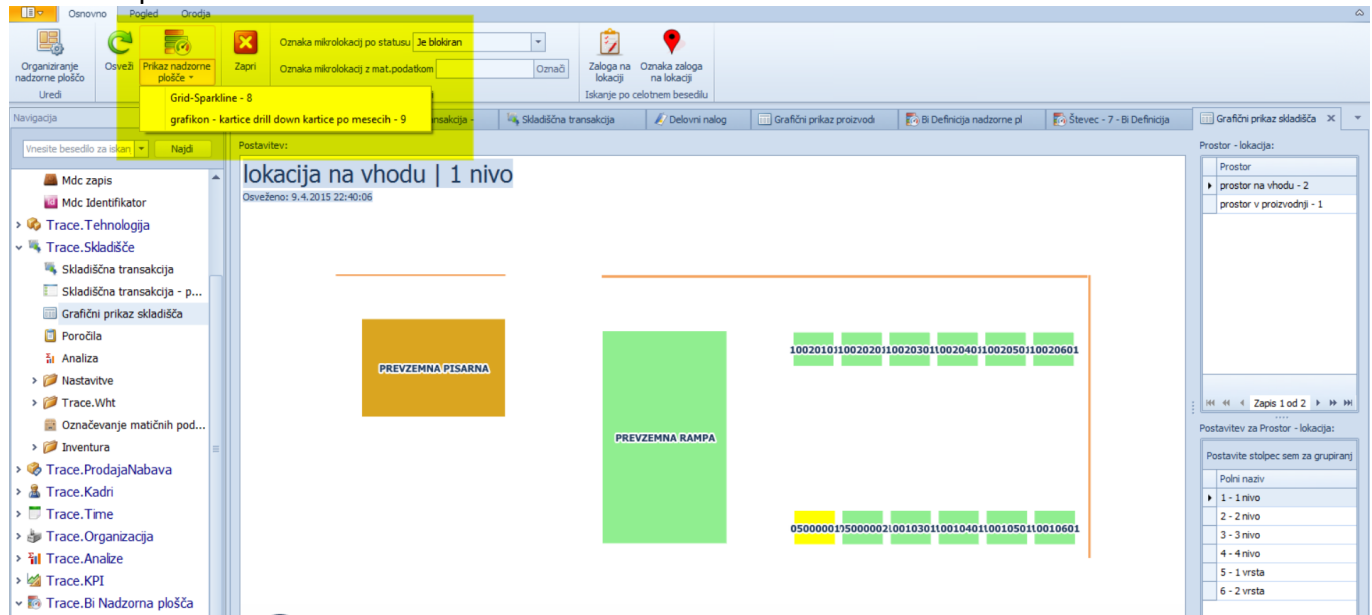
Osnovno Pogled Orodja

Organiziranje nadzorne plošče
Uredi
Osveži
Prikaz nadzorne plošče
Zapri
Oznaka mikrolokacij po statusu Je blokiran
Oznaka mikrolokacij z mat.podatkom Označi
Zaloga na lokaciji
Oznaka zaloga na lokaciji
Iskanje po celotnem besedilu

Grid-Sparkline - 8
grafikon - kartice drill down kartice po mesecih - 9

Navigacija
Vnesite besedilo za iskan
Najdi

nsakcija - | Skladiščna transakcija | Delovni nalog | Grafični prikaz proizvodi | Bi Definicija nadzorne pl | Števec - 7 - Bi Definicija | Grafični prikaz skladišča

Mdc zapis
Mdc Identifikator
Trace.Tehnologija
Trace.Skladišče
Skladiščna transakcija
Skladiščna transakcija - p...
Grafični prikaz skladišča
Poročila
Analiza
Nastavitve
Trace.Wht
Označevanje matičnih pod...
Inventura
Trace.ProdajaNabava
Trace.Kadri
Trace.Time
Trace.Organizacija
Trace.Analize
Trace.KPI
Trace.Bi Nadzorna plošča

Postavitev:
lokacija na vhodu | 1 nivo
Osveženo: 9.4.2015 22:40:06

PREVZEMNA PISARNA
PREVZEMNA RAMPA
1002010 1002020 1002030 1002040 1002050 10020601
0500001 0500002 1001030 1001040 1001050 10010601

Prostor - lokacija:
Prostor
prostor na vhodu - 2
prostor v proizvodnji - 1
Zapis 1 od 2

Postavitev za Prostor - lokacija:
Postavite stolpec sem za grupiranj
Polni naziv
1 - 1 nivo
2 - 2 nivo
3 - 3 nivo
4 - 4 nivo
5 - 1 vrsta
6 - 2 vrsta